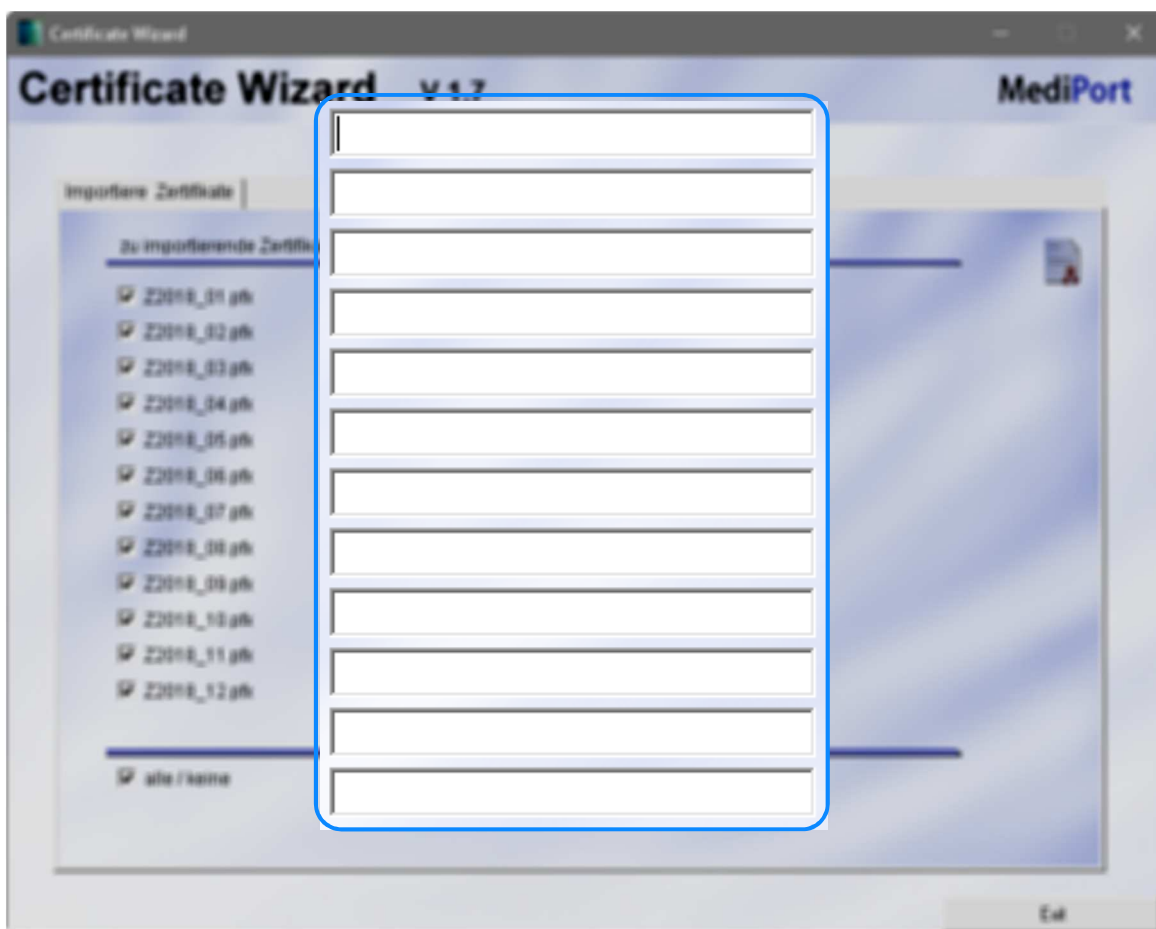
Certificate Wizard

Certificate Wizard V 1.7

MediPort

Importiere Zertifikate

zu importierende Zertifi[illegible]

Z2018_01.pfx
Z2018_02.pfx
Z2018_03.pfx
Z2018_04.pfx
Z2018_05.pfx
Z2018_06.pfx
Z2018_07.pfx
Z2018_08.pfx
Z2018_09.pfx
Z2018_10.pfx
Z2018_11.pfx
Z2018_12.pfx

alle / keine

Exit